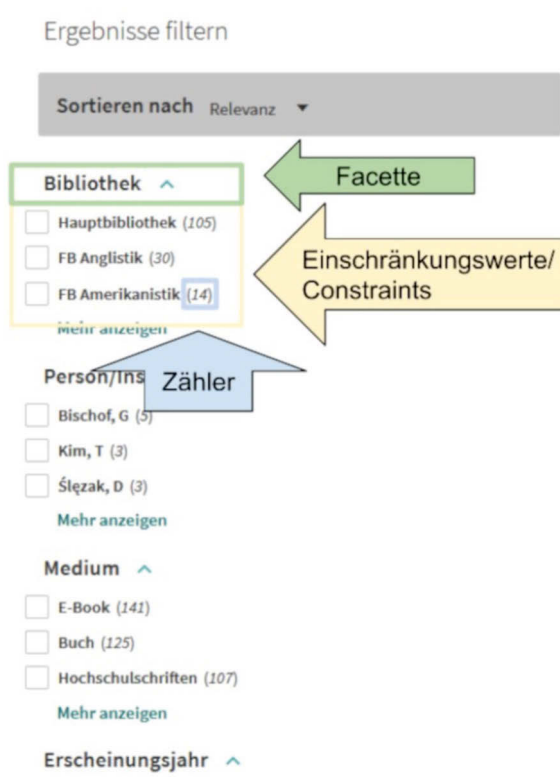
Ergebnisse filtern

Sortieren nach Relevanz ▾

Bibliothek ^

Facette

Hauptbibliothek (105)

FB Anglistik (30)

FB Amerikanistik (14)

Einschränkungswerte/ Constraints

Mehr anzeigen

Person/Ins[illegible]

Zähler

Bischof, G (5)

Kim, T (3)

Ślęzak, D (3)

Mehr anzeigen

Medium ^

E-Book (141)

Buch (125)

Hochschulschriften (107)

Mehr anzeigen

Erscheinungsjahr ^